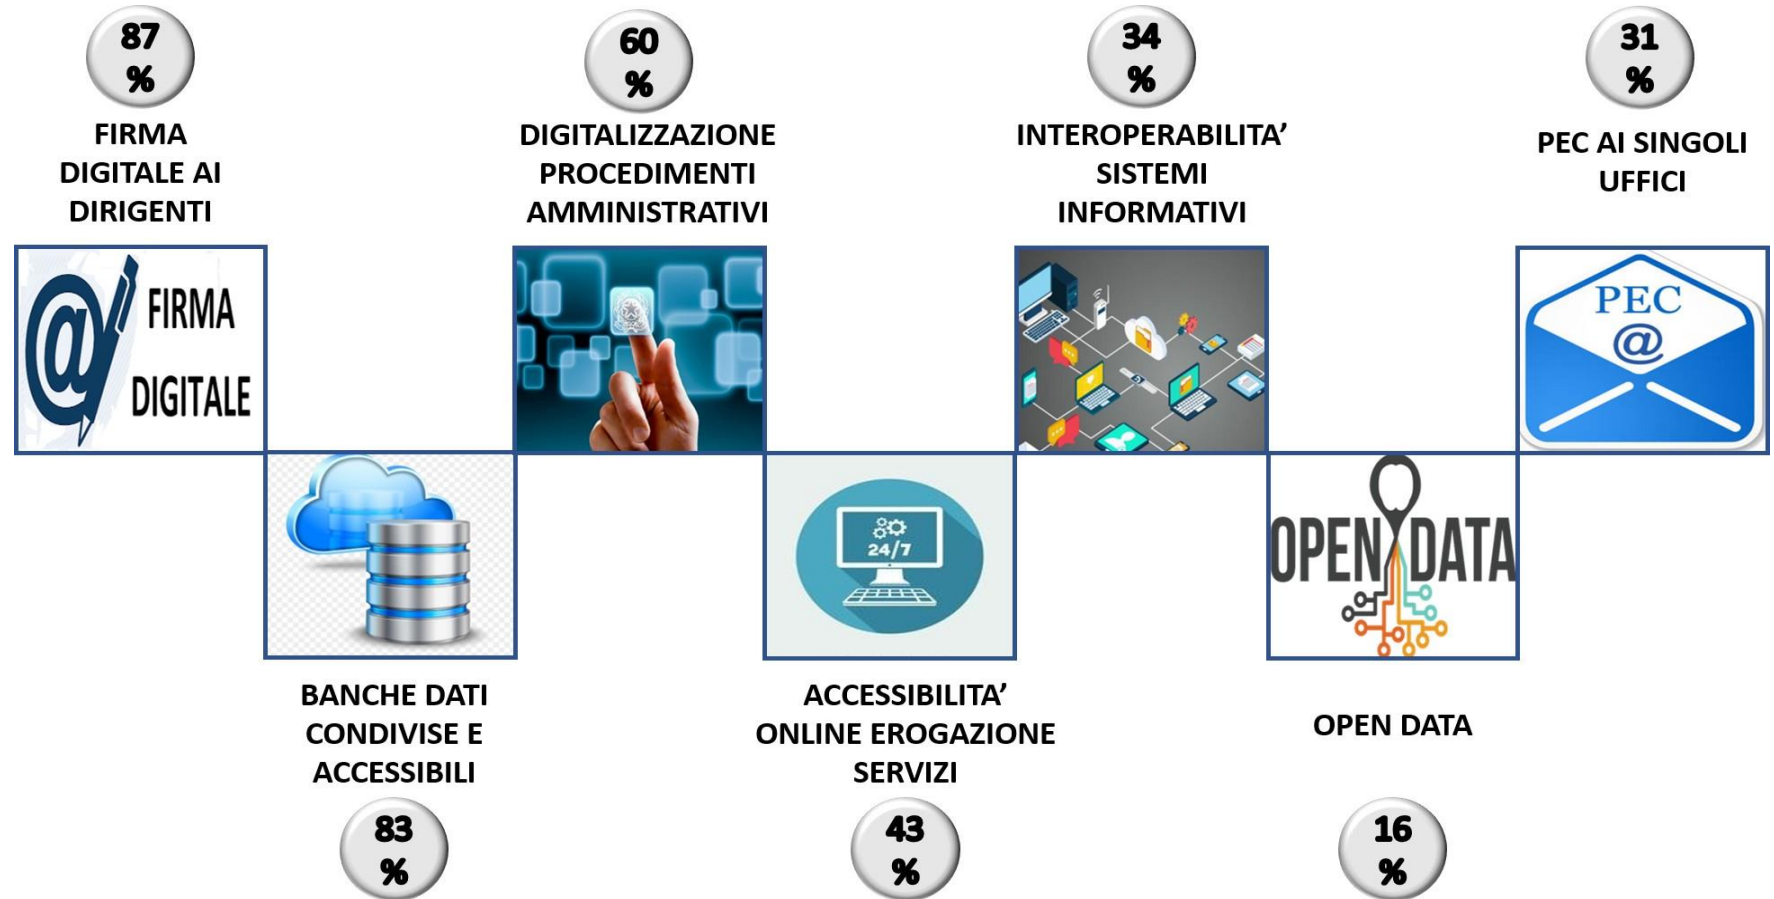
87 %

FIRMA DIGITALE AI DIRIGENTI

FIRMA DIGITALE

60 %

DIGITALIZZAZIONE PROCEDIMENTI AMMINISTRATIVI

34 %

INTEROPERABILITA' SISTEMI INFORMATIVI

31 %

PEC AI SINGOLI UFFICI

PEC @

24/7

OPEN DATA

BANCHE DATI CONDIVISE E ACCESSIBILI

83 %

ACCESSIBILITA' ONLINE EROGAZIONE SERVIZI

43 %

OPEN DATA

16 %